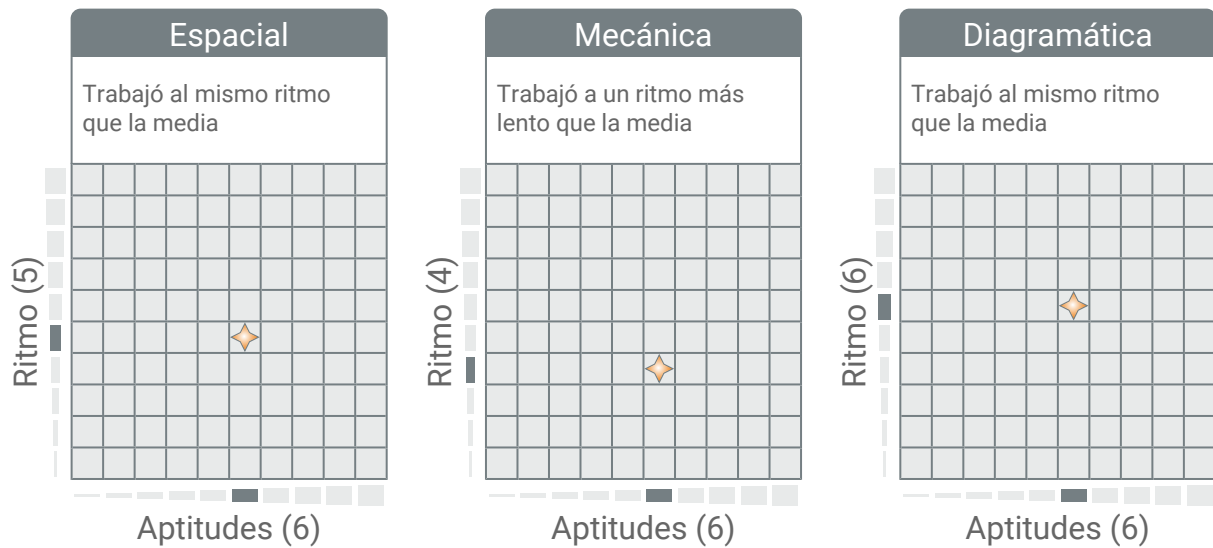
Espacial

Trabajó al mismo ritmo que la media

Ritmo (5)

Aptitudes (6)

Mecánica

Trabajó a un ritmo más lento que la media

Ritmo (4)

Aptitudes (6)

Diagramática

Trabajó al mismo ritmo que la media

Ritmo (6)

Aptitudes (6)